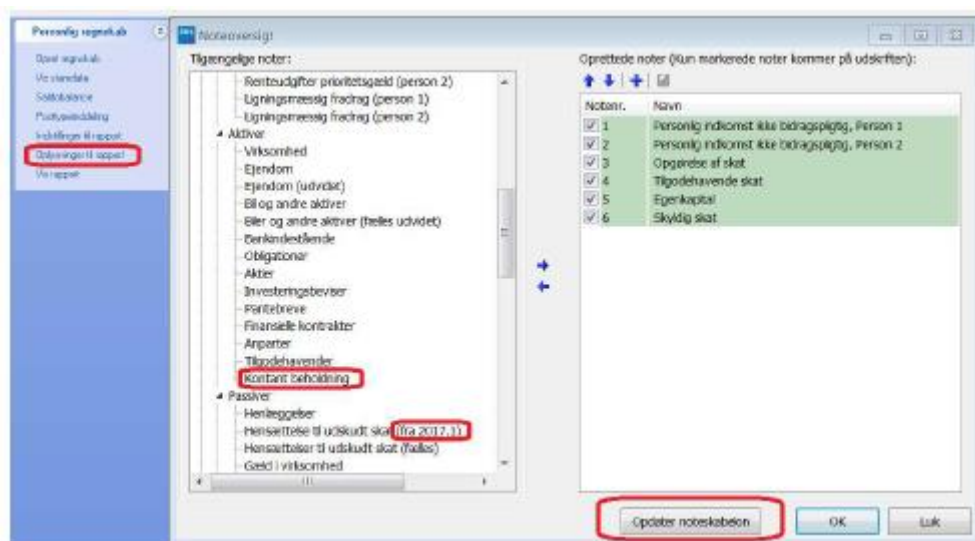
Personlig regnskab

Opret regnskab
Vis stamdata
Saldobalance
Posteringsfordeling
Indstillinger til rapport
Oplysninger til rapport
Vis rapport

Noteoversigt

Tilgængelige noter:

Renteudgifter prioritetsgæld (person 2)
Ligningsmæssig fradrag (person 1)
Ligningsmæssig fradrag (person 2)
Aktiver
Virksomhed
Ejendom
Ejendom (udvidet)
Bil og andre aktiver
Biler og andre aktiver (fælles udvidet)
Bankindestående
Obligationer
Aktier
Investeringsbeviser
Pantebreve
Finansielle kontrakter
Anparter
Tilgodehavender
Kontant beholdning
Passiver
Henlæggelser
Hensættelse til udskudt skat (fra 2017.1)
Hensættelser til udskudt skat (fælles)
Gæld i virksomhed

Oprettede noter (Kun markerede noter kommer på udskriften):

| Notenr. | Navn |
|---|---|
| 1 | Personlig indkomst ikke bidragspligtig, Person 1 |
| 2 | Personlig indkomst ikke bidragspligtig, Person 2 |
| 3 | Opgørelse af skat |
| 4 | Tilgodehavende skat |
| 5 | Egenkapital |
| 6 | Skyldig skat |

Opdater noteskabelon
OK
Luk